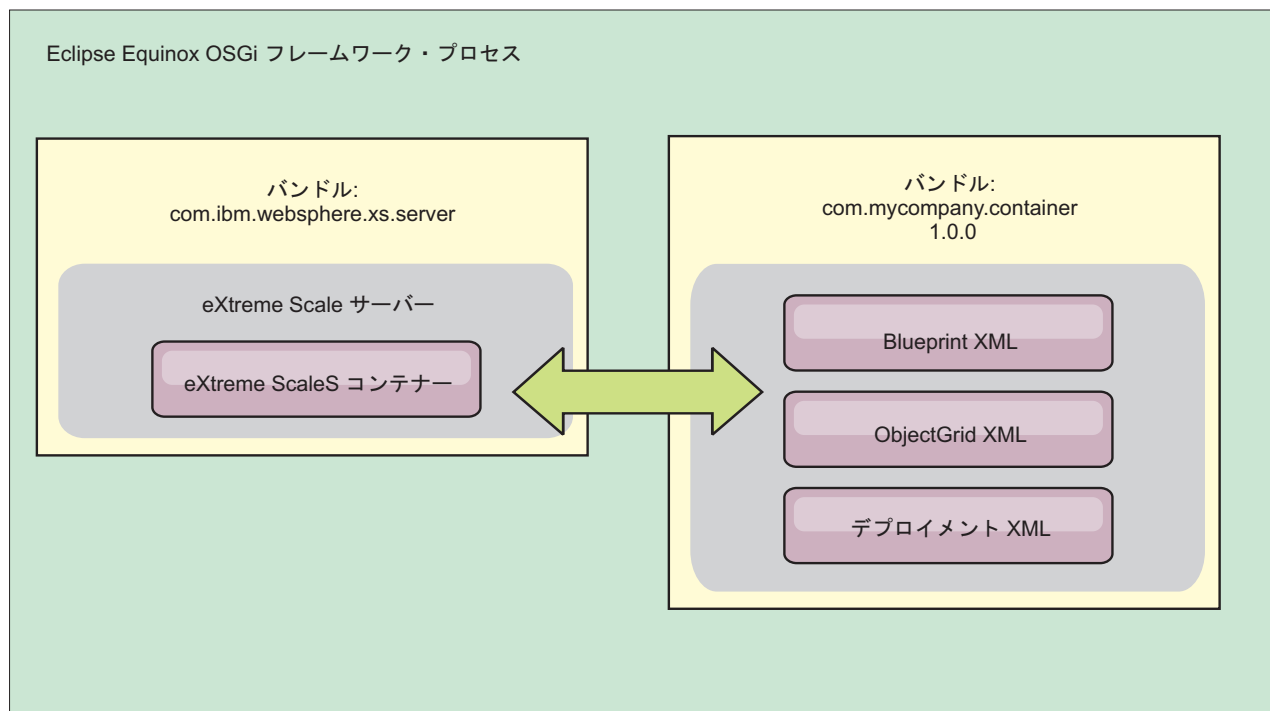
Eclipse Equinox OSGi フレームワーク・プロセス

バンドル:
com.ibm.websphere.xs.server

eXtreme Scale サーバー

eXtreme ScaleS コンテナー

バンドル:
com.mycompany.container
1.0.0

Blueprint XML

ObjectGrid XML

デプロイメント XML